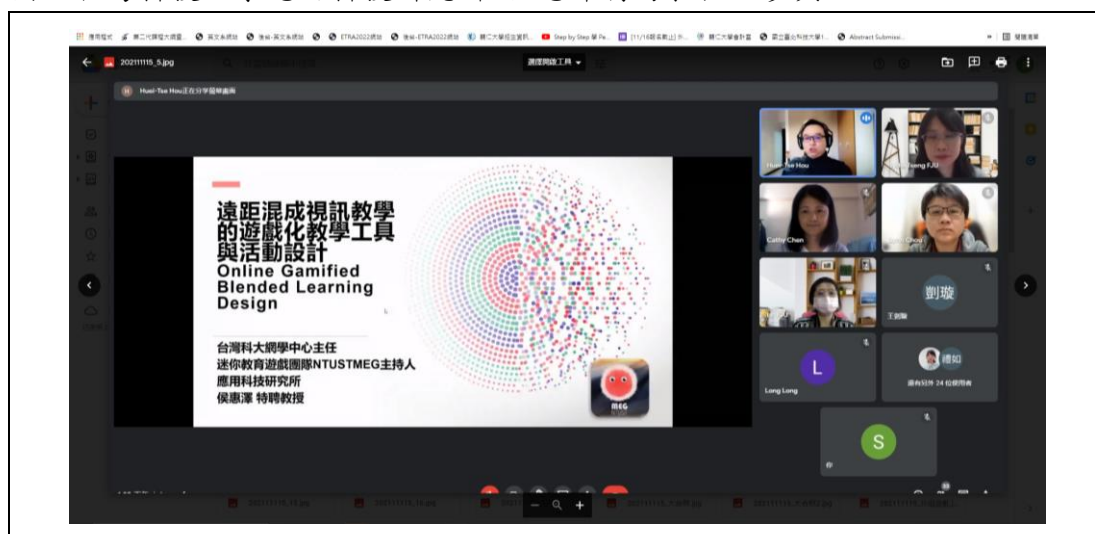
應用程式 第二代課程大綱量 英文系網站 後站-英文系網站 ETRA2022網站 後站-ETRA2022網站 輔仁大學個人資料 Step by Step 學 Fe... [11/16學系戰]上] 輔仁大學會計室 國立臺北科技大學 Abstract Submissi... 閱讀清單

202111115_5.jpg

選擇開啟工具

Huei-Tse Hou正在分享螢幕畫面

遠距混成視訊教學的遊戲化教學工具與活動設計
Online Gamified Blended Learning Design

台灣科大網學中心主任
迷你教育遊戲團隊NTUSTMEG主持人
應用科技研究所
侯惠澤 特聘教授

MEG

Huei-Tse Hou

Cathy Chen

劉璇

王劉璇

L

Long Long

禮如

還有另外 24 位參與者

S